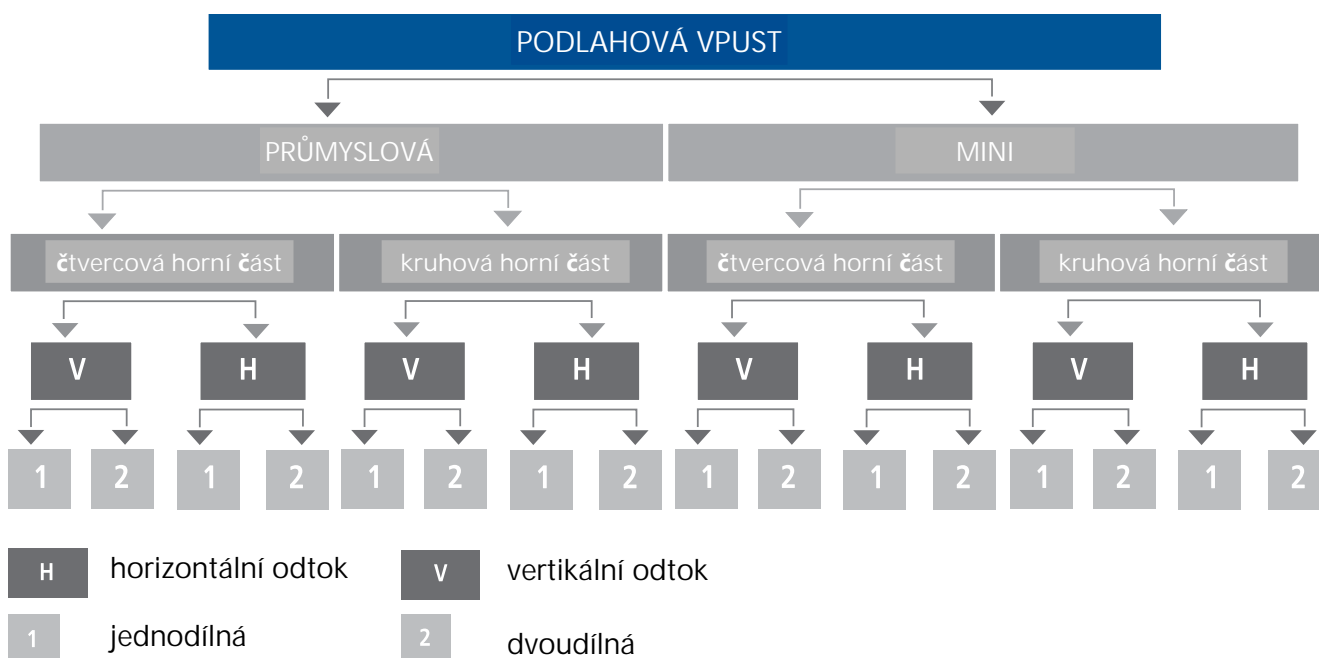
PODLAHOVÁ VPUST

PRŮMYSLOVÁ

MINI

čtvercová horní část

kruhová horní část

čtvercová horní část

kruhová horní část

V H V H V H V H

1 2 1 2 1 2 1 2 1 2 1 2 1 2 1 2

H horizontální odtok

V vertikální odtok

1 jednodílná

2 dvoudílná